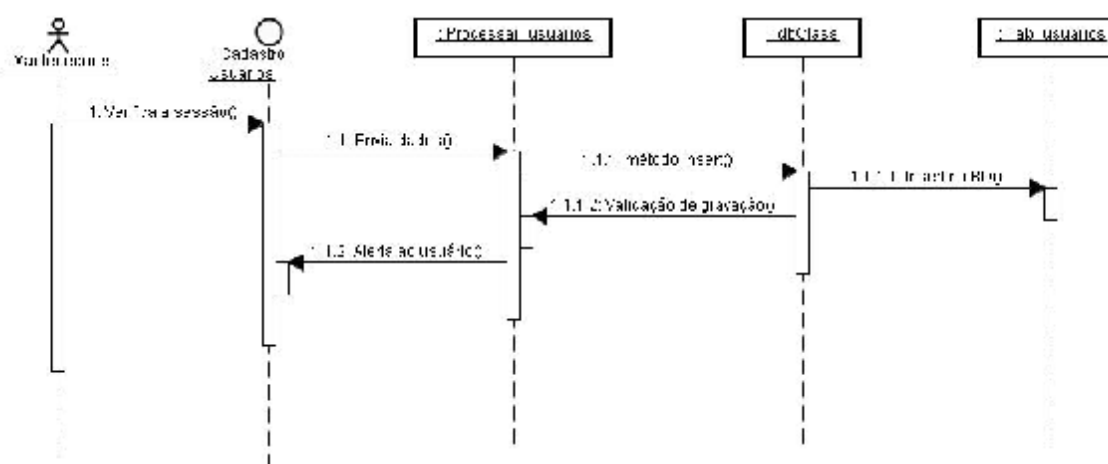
Verifica sessão

Cadastro usuários

:Processar usuarios

:dbClass

:Tab usuarios

1: Verifica a sessão()

1.1: Envia dados()

1.1.1: método insert()

1.1.1.1: Insere no BDg

1.1.1.2: Validação de gravação()

1.1.2: Alerta ao usuário()